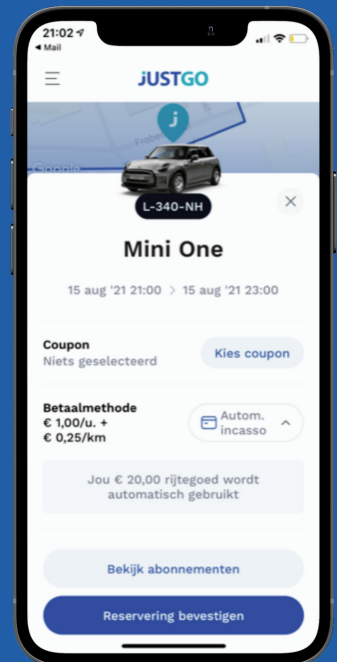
21:02
◂ Mail

JUSTGO

j

Google

L-340-NH

Mini One

15 aug '21 21:00 > 15 aug '21 23:00

Coupon
Niets geselecteerd

Kies coupon

Betaalmethode
€ 1,00/u. +
€ 0,25/km

Autom. incasso

Jou € 20,00 rijtegoed wordt automatisch gebruikt

Bekijk abonnementen

Reservering bevestigen